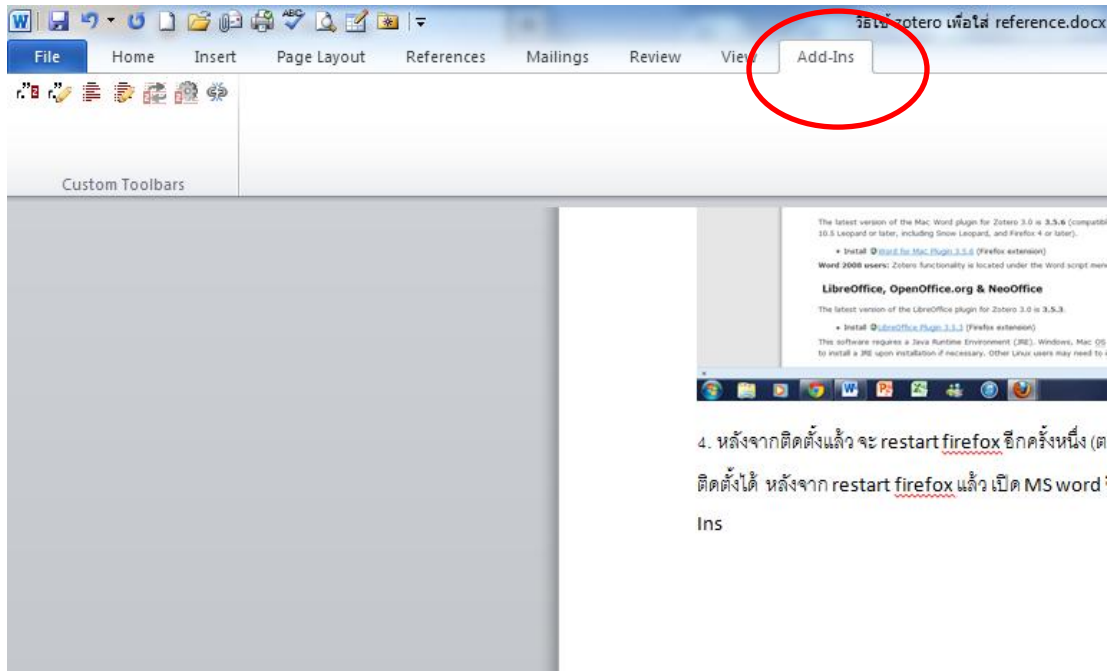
วิธีใช้ zotero เพื่อใส่ reference.docx

File Home Insert Page Layout References Mailings Review View Add-Ins

Custom Toolbars

The latest version of the Mac Word plugin for Zotero 3.0 is 3.5.6 (compatib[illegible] 10.5 Leopard or later, including Snow Leopard, and Firefox 4 or later).

• Install Word for Mac Plugin 3.5.6 (Firefox extension)

Word 2008 users: Zotero functionality is located under the Word script men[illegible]

LibreOffice, OpenOffice.org & NeoOffice

The latest version of the LibreOffice plugin for Zotero 3.0 is 3.5.3.

• Install LibreOffice Plugin 3.5.3 (Firefox extension)

This software requires a Java Runtime Environment (JRE). Windows, Mac OS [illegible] to install a JRE upon installation if necessary. Other Linux users may need to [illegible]

4. หลังจากติดตั้งแล้ว จะ restart firefox อีกครั้งหนึ่ง (ต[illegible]

ติดตั้งได้ หลังจาก restart firefox แล้ว เปิด MS word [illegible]

Ins